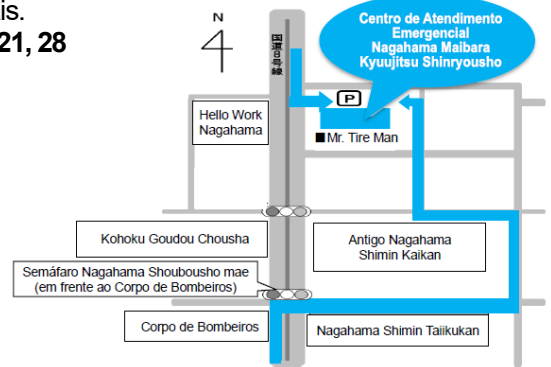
is.
21, 28

N

国道8号線

Centro de Atendimento Emergencial Nagahama Maibara Kyuujitsu Shinryousho

P

Hello Work Nagahama

■Mr. Tire Man

Kohoku Goudou Chousha

Antigo Nagahama Shimin Kaikan

Semáfaro Nagahama Shoubousho mae (em frente ao Corpo de Bombeiros)

Corpo de Bombeiros

Nagahama Shimin Taiikukan